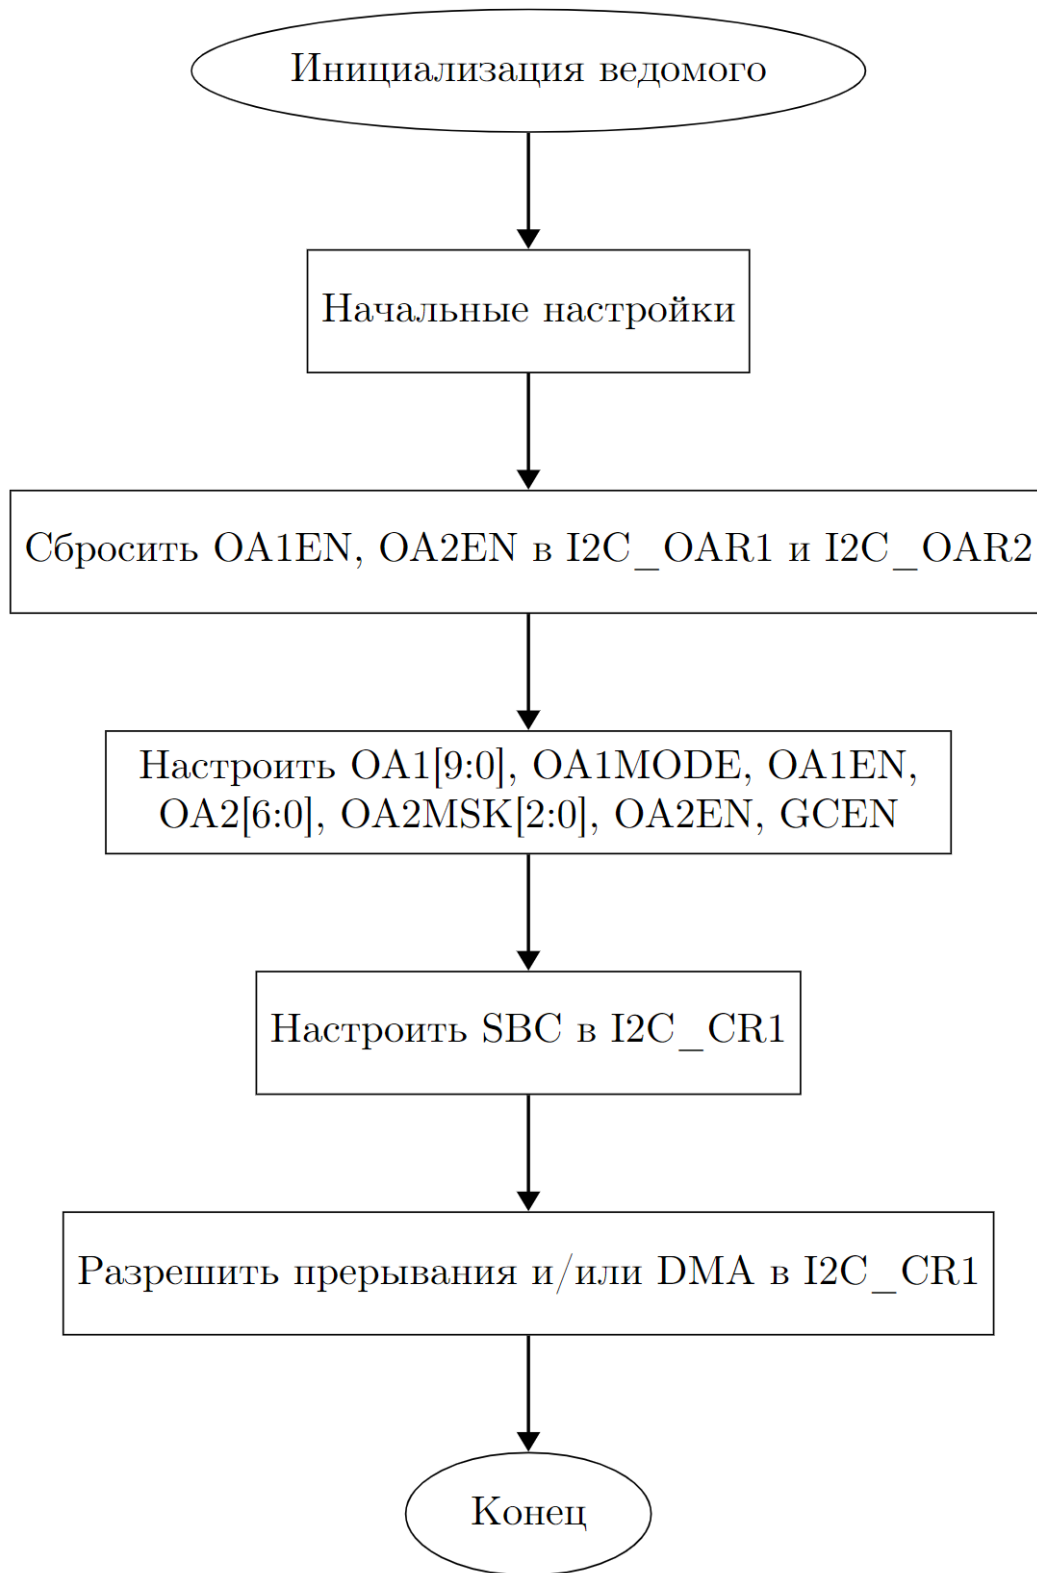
Инициализация ведомого

Начальные настройки

Сбросить OA1EN, OA2EN в I2C_OAR1 и I2C_OAR2

Настроить OA1[9:0], OA1MODE, OA1EN, OA2[6:0], OA2MSK[2:0], OA2EN, GCEN

Настроить SBC в I2C_CR1

Разрешить прерывания и/или DMA в I2C_CR1

Конец